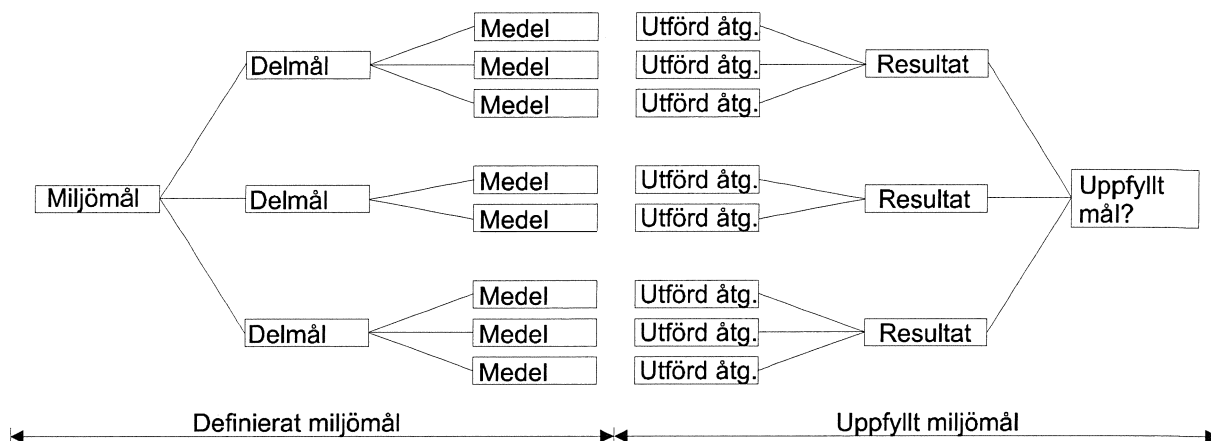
Miljömål

Delmål
Medel
Medel
Medel

Delmål
Medel
Medel

Delmål
Medel
Medel
Medel

Utförd åtg.
Utförd åtg.
Utförd åtg.
Resultat

Utförd åtg.
Utförd åtg.
Resultat

Utförd åtg.
Utförd åtg.
Utförd åtg.
Resultat

Uppfyllt mål?

Definierat miljömål

Uppfyllt miljömål